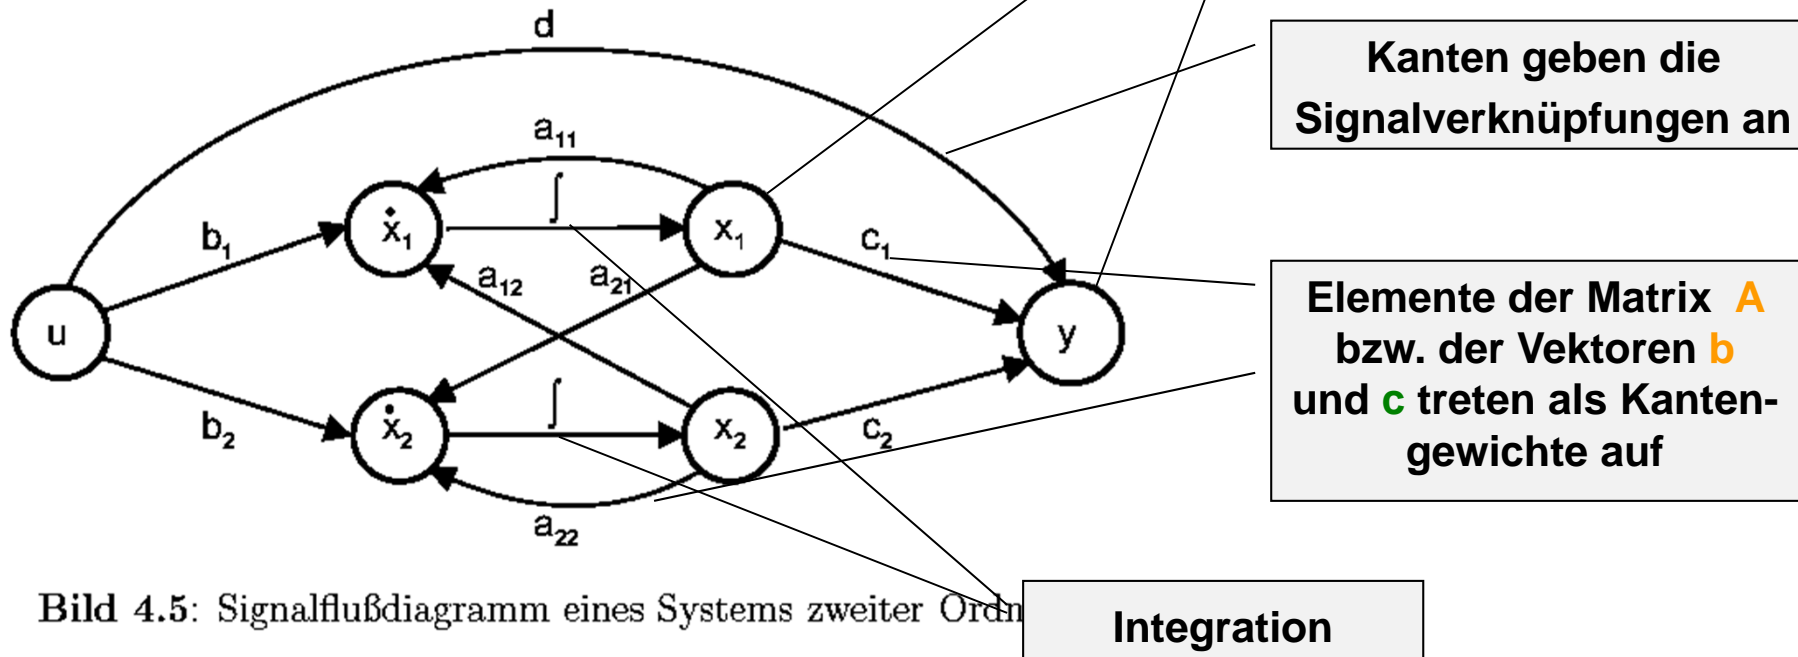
d

$a_{11}$

$\int$

$b_1$

$\dot{x}_1$

$x_1$

$c_1$

$a_{12}$

$a_{21}$

u

y

$b_2$

$\dot{x}_2$

$\int$

$x_2$

$c_2$

$a_{22}$

Kanten geben die Signalverknüpfungen an

Elemente der Matrix A bzw. der Vektoren b und c treten als Kantengewichte auf

Bild 4.5: Signalflußdiagramm eines Systems zweiter Ordn

Integration